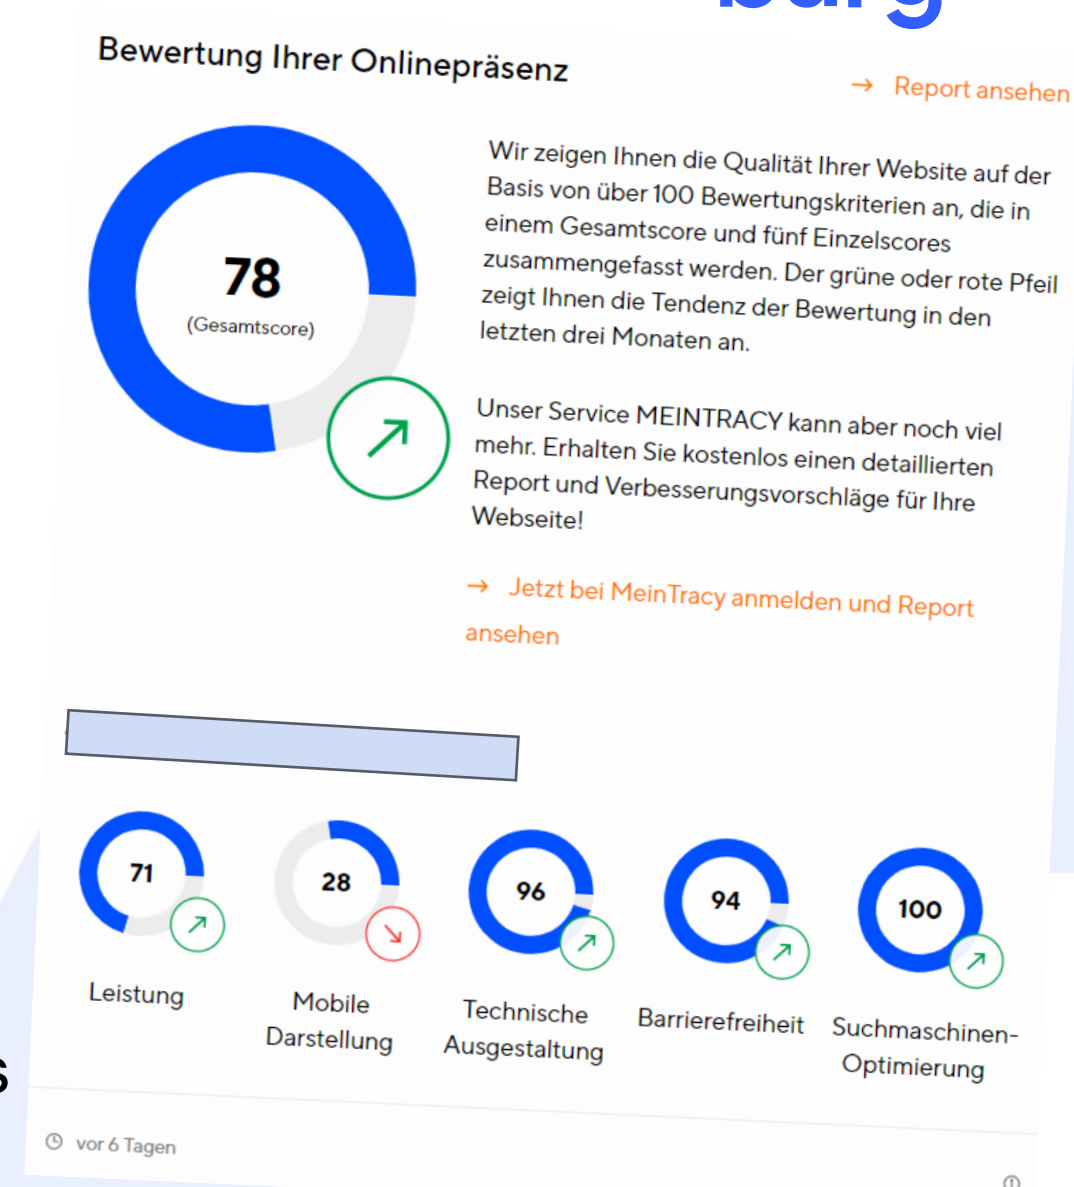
Bewertung Ihrer Onlinepräsenz

→ Report ansehen

78
(Gesamtscore)

Wir zeigen Ihnen die Qualität Ihrer Website auf der Basis von über 100 Bewertungskriterien an, die in einem Gesamtscore und fünf Einzelscores zusammengefasst werden. Der grüne oder rote Pfeil zeigt Ihnen die Tendenz der Bewertung in den letzten drei Monaten an.

Unser Service MEINTRACY kann aber noch viel mehr. Erhalten Sie kostenlos einen detaillierten Report und Verbesserungsvorschläge für Ihre Webseite!

→ Jetzt bei MeinTracy anmelden und Report ansehen

71
Leistung

28
Mobile Darstellung

96
Technische Ausgestaltung

94
Barrierefreiheit

100
Suchmaschinen-Optimierung

vor 6 Tagen